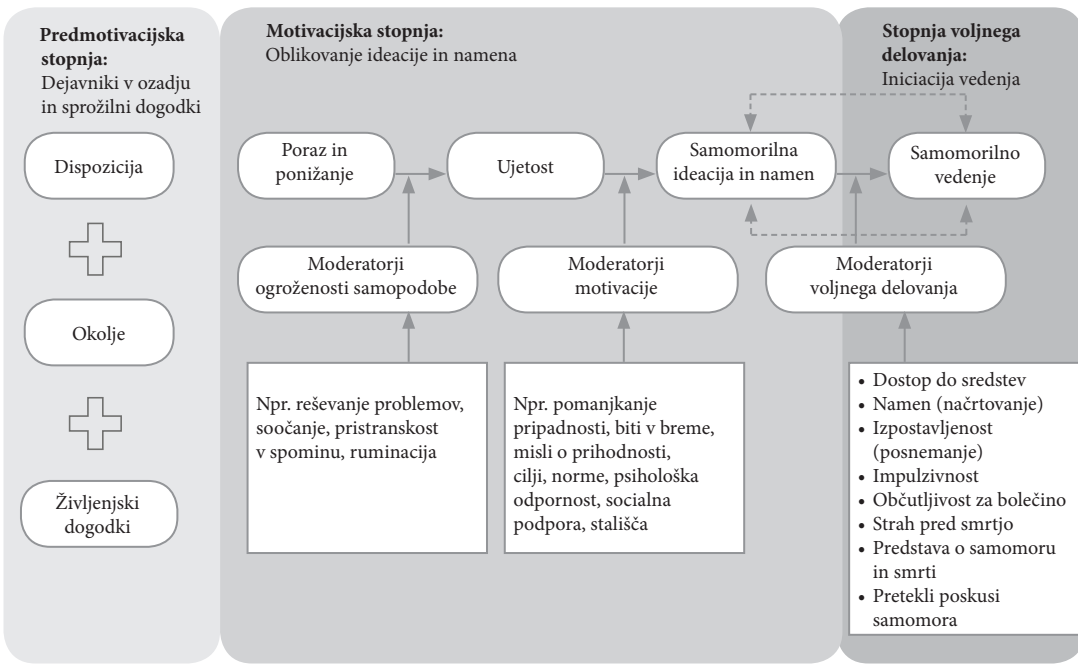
**Predmotivacijska stopnja:**
Dejavniki v ozadju in sprožilni dogodki

Dispozicija

Okolje

Življenjski dogodki

**Motivacijska stopnja:**
Oblikovanje ideacije in namena

Poraz in ponižanje

Ujetost

Samomorilna ideacija in namen

Moderatorji ogroženosti samopodobe

Moderatorji motivacije

Npr. reševanje problemov, soočanje, pristranskost v spominu, ruminacija

Npr. pomanjkanje pripadnosti, biti v breme, misli o prihodnosti, cilji, norme, psihološka odpornost, socialna podpora, stališča

**Stopnja voljnega delovanja:**
Iniciacija vedenja

Samomorilno vedenje

Moderatorji voljnega delovanja

• Dostop do sredstev
• Namen (načrtovanje)
• Izpostavljenost (posnemanje)
• Impulzivnost
• Občutljivost za bolečino
• Strah pred smrtjo
• Predstava o samomoru in smrti
• Pretekli poskusi samomora